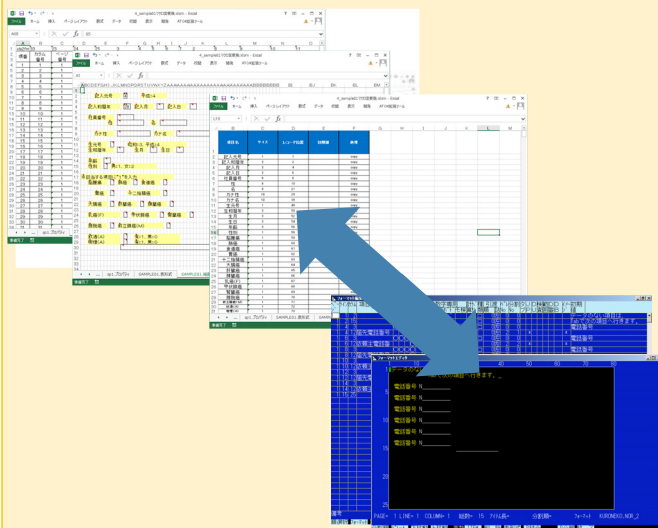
ファイル ホーム 挿入 ページレイアウト 数式 データ 校閲 表示 開発 AFOH拡張ツール

記入年月
記入担当者
記入者
記入日
記入者

社員番号
氏
名
カナ氏
カナ名

生年月
生年月日
和暦
平成

年齢
性別

配偶者
扶養者
子
二世帯

記入(名)
登録(名)

準備完了

項目名
サイズ
レコード位置
繰返数
備考

記入年月
記入担当者
記入者
記入日
社員番号
氏
名
カナ氏
カナ名
生年月
生年月日
年齢
性別
配偶者
扶養者
子

フォーマット編集
データの入力・修正・削除を行います。

電話番号
電話番号
電話番号
電話番号
電話番号
電話番号
電話番号
電話番号

PAGE= 1 LINE= 1 COLUMN= 1 総数= 15 フィル長=